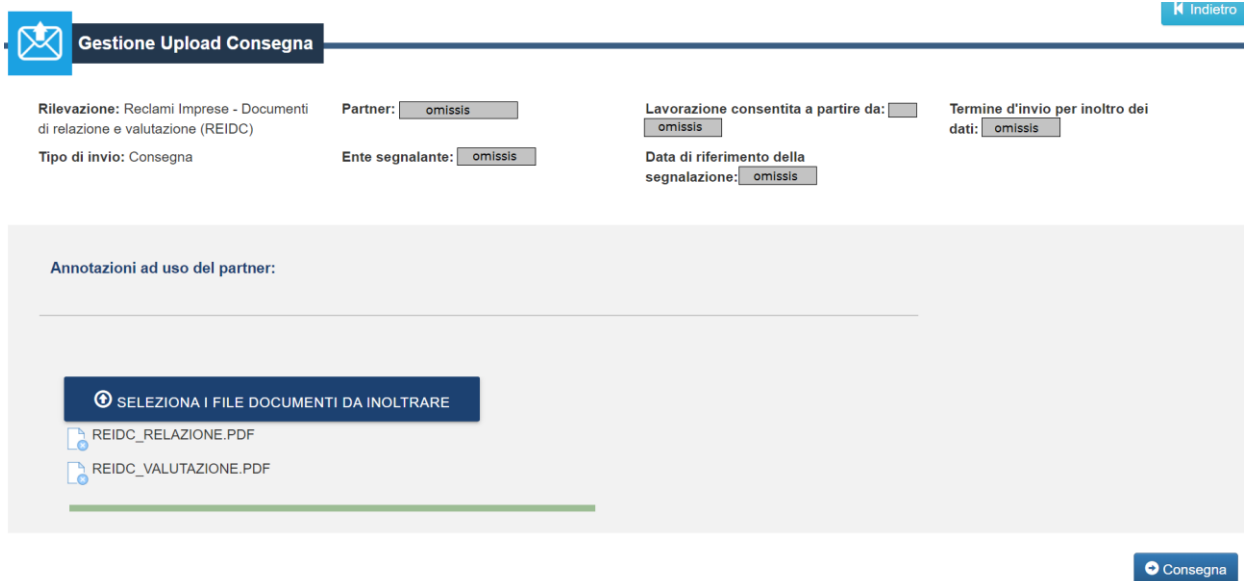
Indietro

Gestione Upload Consegna

Rilevazione: Reclami Imprese - Documenti di relazione e valutazione (REIDC)

Tipo di invio: Consegna

Partner: omissis

Ente segnalante: omissis

Lavorazione consentita a partire da: omissis

Data di riferimento della segnalazione: omissis

Termine d'invio per inoltro dei dati: omissis

Annotazioni ad uso del partner:

SELEZIONA I FILE DOCUMENTI DA INOLTRARE

REIDC_RELAZIONE.PDF

REIDC_VALUTAZIONE.PDF

Consegna